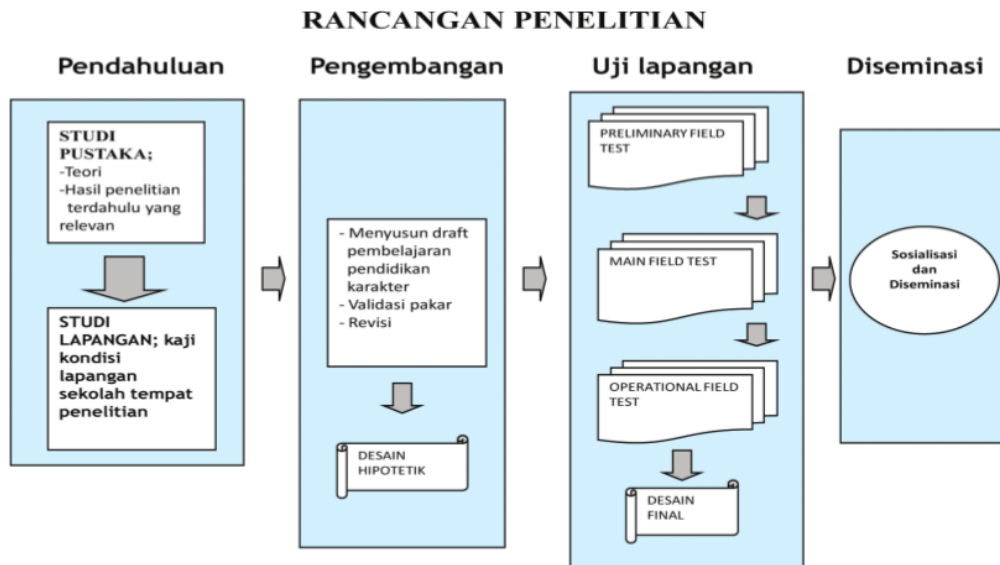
RANCANGAN PENELITIAN

Pendahuluan

STUDI PUSTAKA;
-Teori
-Hasil penelitian terdahulu yang relevan

STUDI LAPANGAN; kaji kondisi lapangan sekolah tempat penelitian

Pengembangan

- Menyusun draft pembelajaran pendidikan karakter
- Validasi pakar
- Revisi

DESAIN HIPOTETIK

Uji lapangan

PRELIMINARY FIELD TEST

MAIN FIELD TEST

OPERATIONAL FIELD TEST

DESAIN FINAL

Diseminasi

Sosialisasi dan Diseminasi